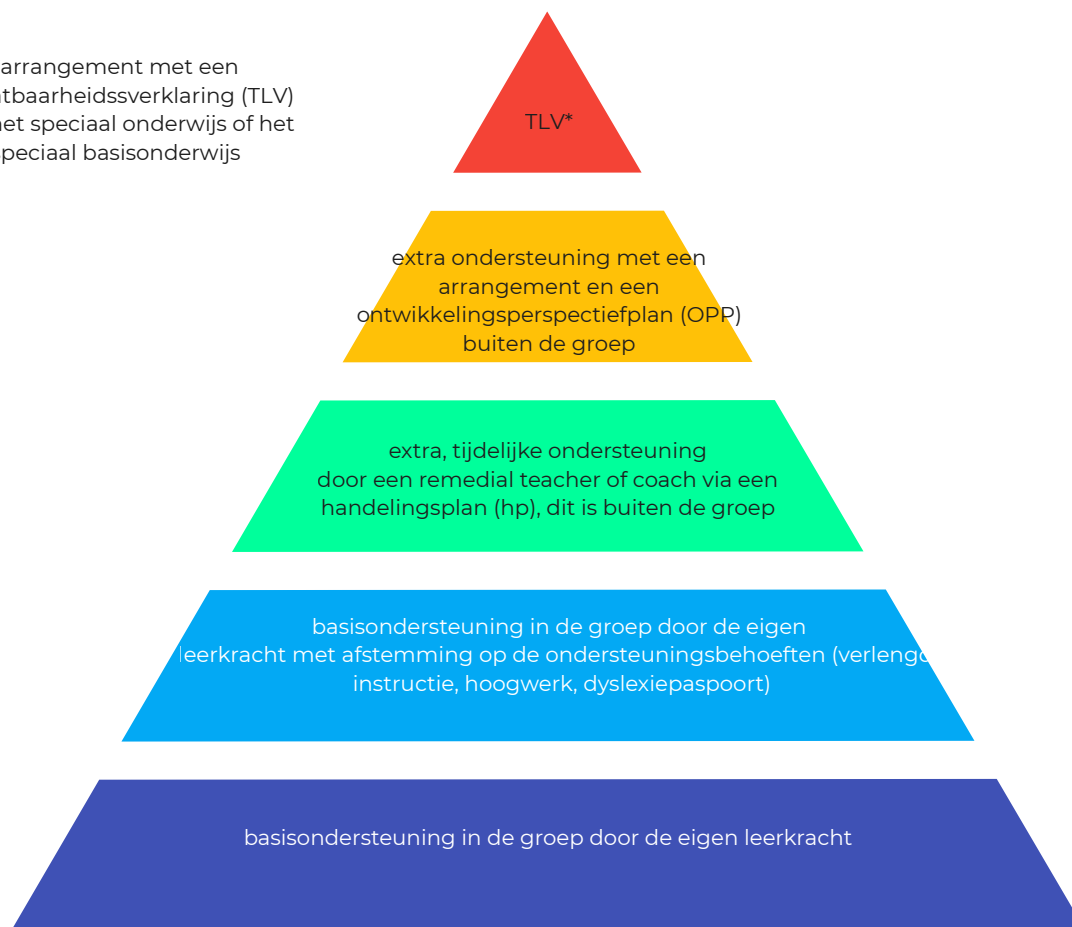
arrangement met een
tbaarheidssverklaring (TLV)
et speciaal onderwijs of het
peciaal basisonderwijs

TLV*

extra ondersteuning met een arrangement en een ontwikkelingsperspectiefplan (OPP) buiten de groep

extra, tijdelijke ondersteuning door een remedial teacher of coach via een handelingsplan (hp), dit is buiten de groep

basisondersteuning in de groep door de eigen leerkracht met afstemming op de ondersteuningsbehoeften (verlengd instructie, hoogwerk, dyslexiepaspoort)

basisondersteuning in de groep door de eigen leerkracht